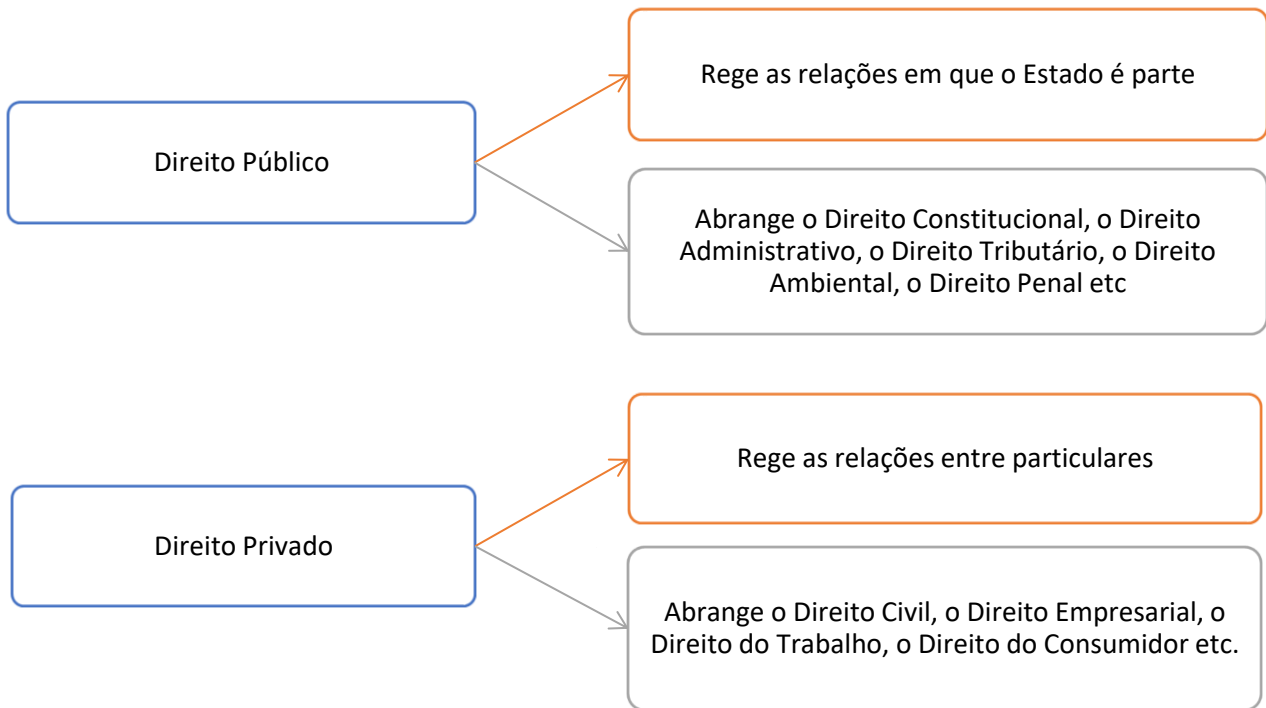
Direito Público

Rege as relações em que o Estado é parte

Abrange o Direito Constitucional, o Direito Administrativo, o Direito Tributário, o Direito Ambiental, o Direito Penal etc

Direito Privado

Rege as relações entre particulares

Abrange o Direito Civil, o Direito Empresarial, o Direito do Trabalho, o Direito do Consumidor etc.